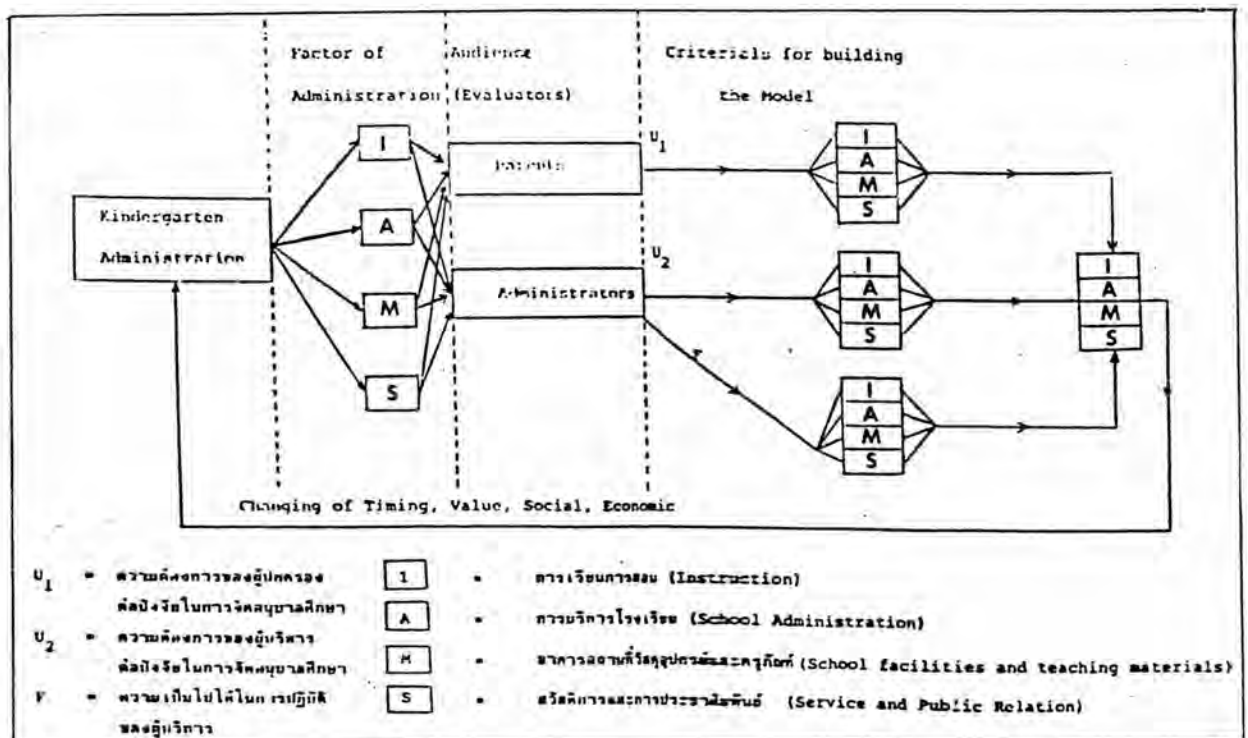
Factor of Administration

Audience (Evaluators)

Criterials for building the Model

Kindergarten Administration

I

A

M

S

Parents

Administrators

$U_1$

$U_2$

F

I
A
M
S

I
A
M
S

I
A
M
S

I
A
M
S

Changing of Timing, Value, Social, Economic

$U_1$ = ความต้องการของผู้ปกครองต่อปัจจัยในการจัดอนุบาลศึกษา

$U_2$ = ความต้องการของผู้บริหารต่อปัจจัยในการจัดอนุบาลศึกษา

F = ความเป็นไปได้ในการปฏิบัติของผู้บริหาร

I = การเรียนการสอน (Instruction)

A = การบริหารโรงเรียน (School Administration)

M = อาคารสถานที่วัสดุอุปกรณ์และครุภัณฑ์ (School facilities and teaching materials)

S = สวัสดิการและการประชาสัมพันธ์ (Service and Public Relation)